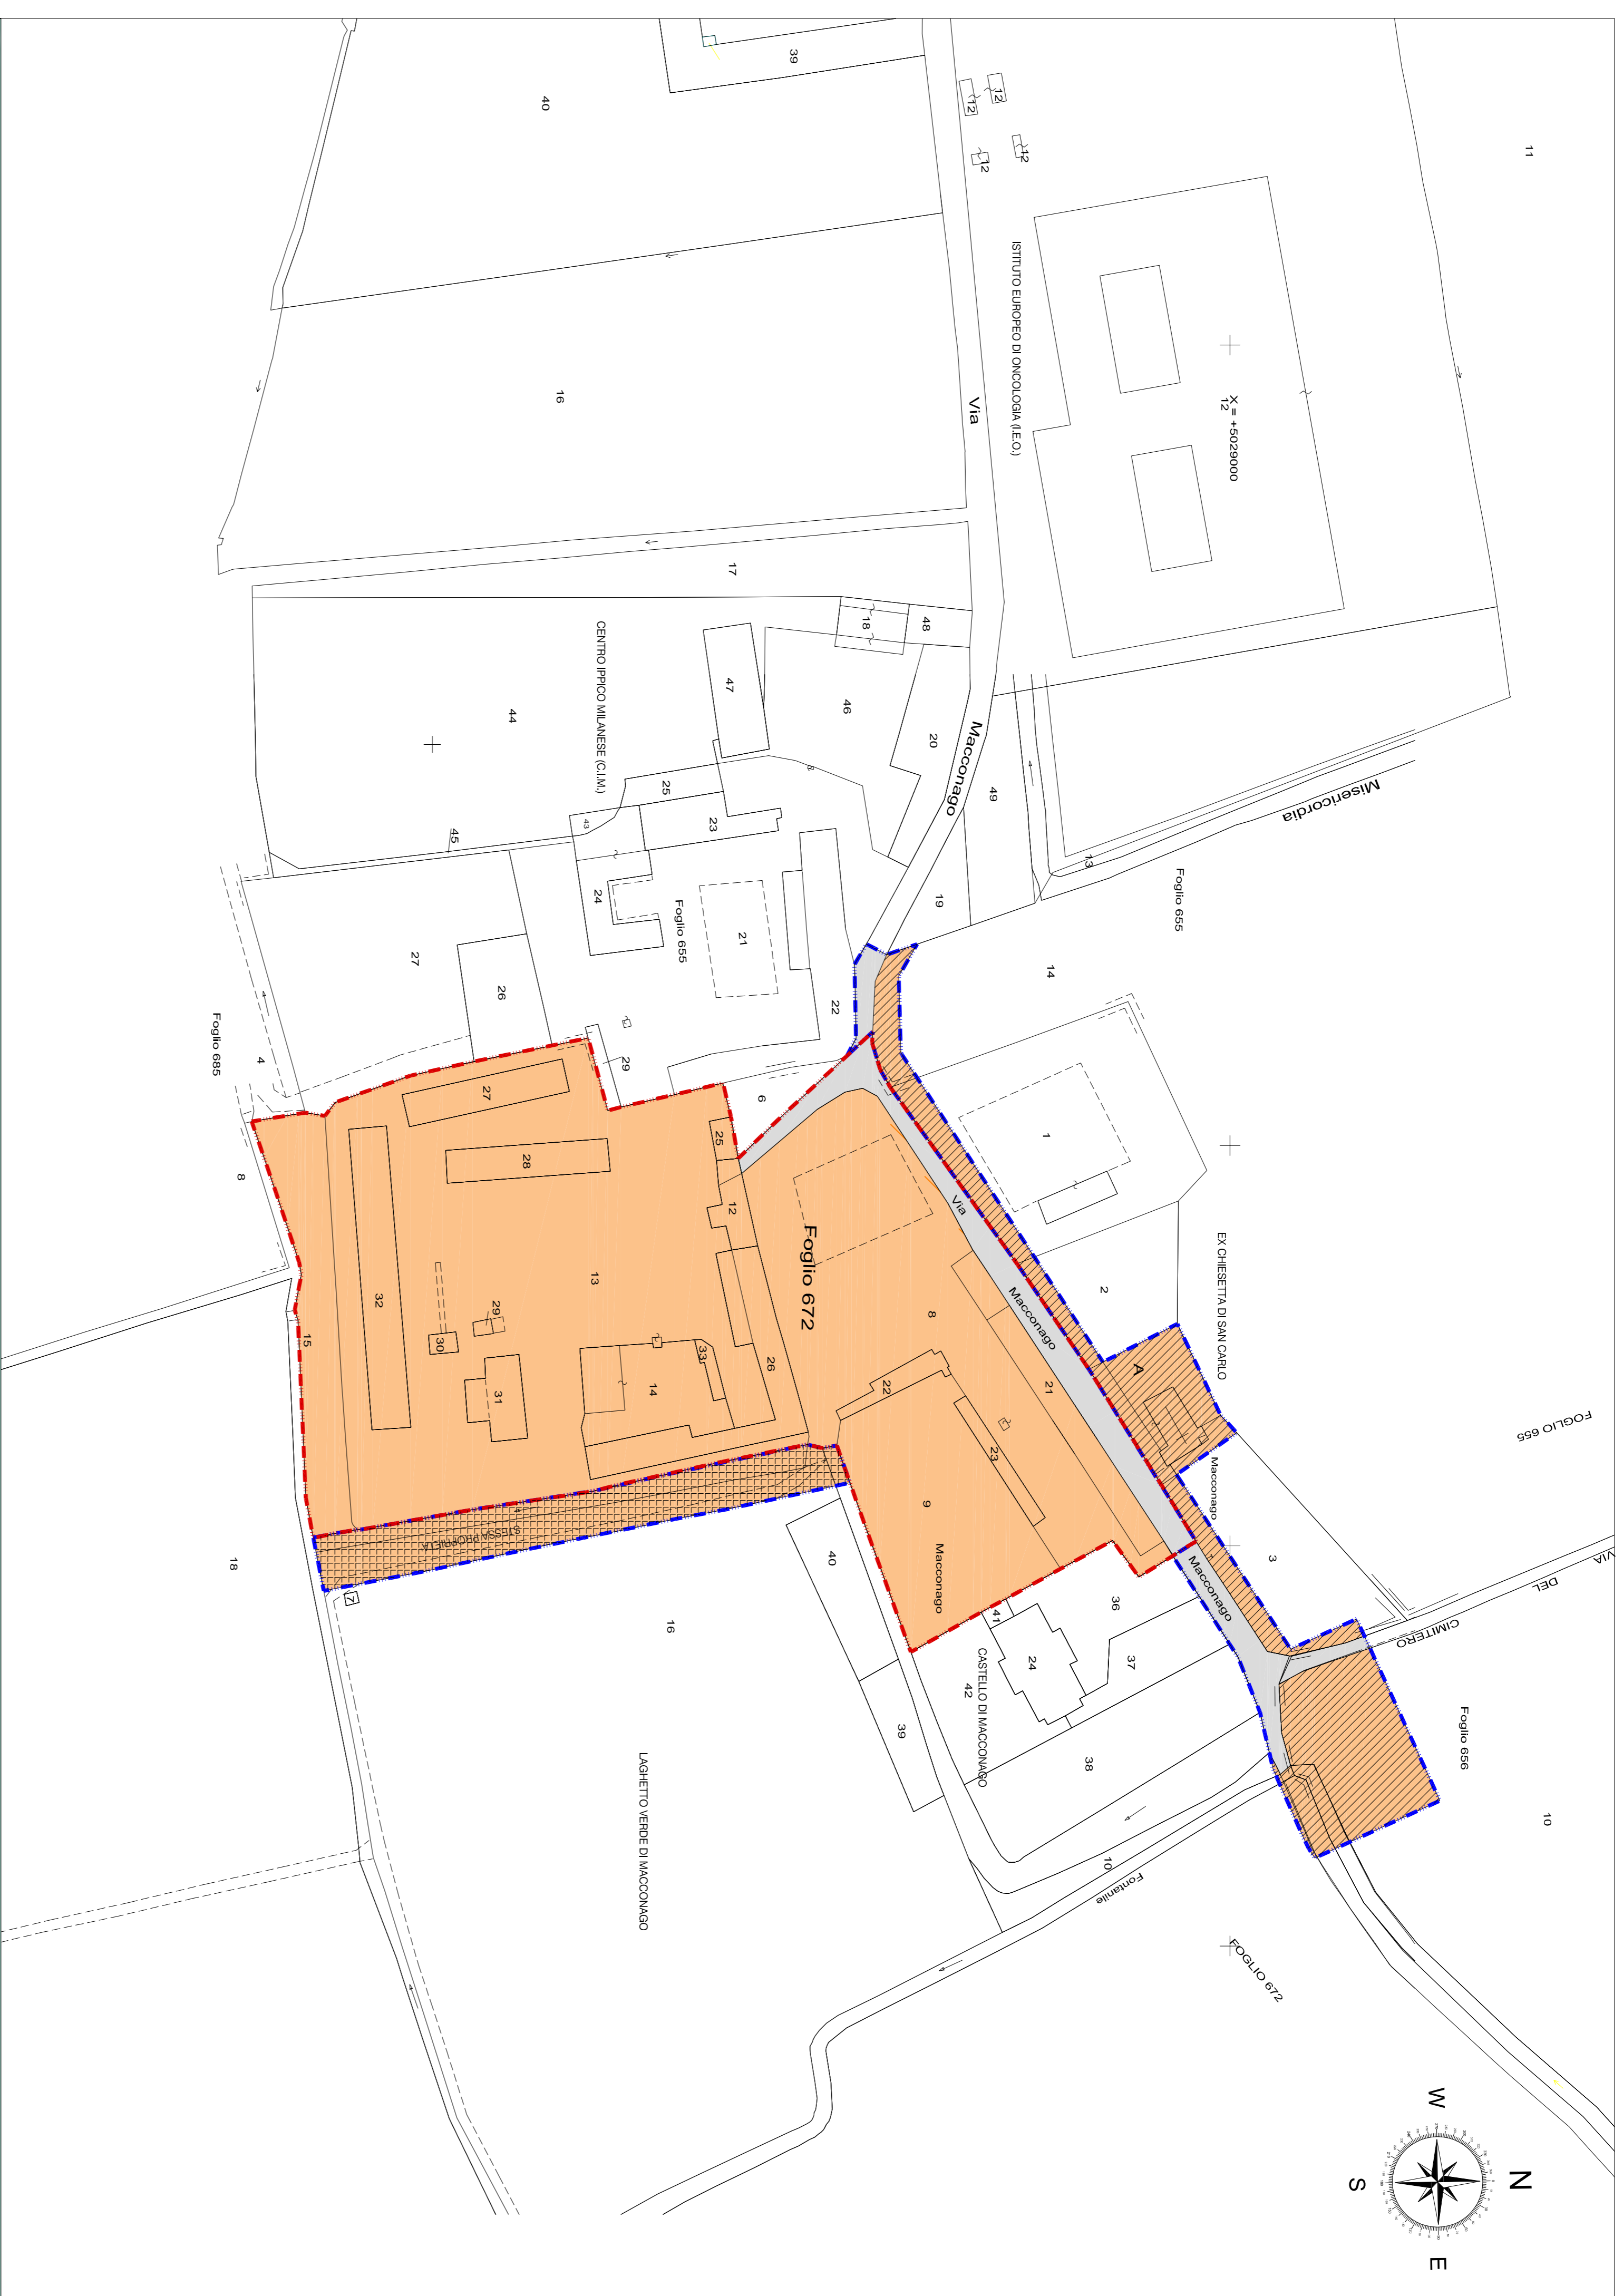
39
40
12
12
12
12
11
ISTITUTO EUROPEO DI ONCOLOGIA (I.E.O.)
Via
X = +5029000
12
16
17
18
48
CENTRO IPPICO MILANESE (C.I.M.)
47
46
44
20
Macconago
49
Misericordia
25
23
43
45
24
Foglio 655
21
19
13
Foglio 655
27
26
22
14
Foglio 685
4
29
6
27
25
1
28
8
12
Via
Foglio 672
13
32
29
30
8
2
15
Macconago
33
26
31
14
22
21
A
EX CHIESETTA DI SAN CARLO
FOGLIO 655
23
9
Macconago
STESSA PROPRIETA
18
40
Macconago
Macconago
3
36
41
VIA
DEL
CIMITERO
16
24
37
CASTELLO DI MACCONAGO
42
39
38
Foglio 656
10
LAGHETTO VERDE DI MACCONAGO
10
Fontanile
FOGLIO 672
W
N
S
E